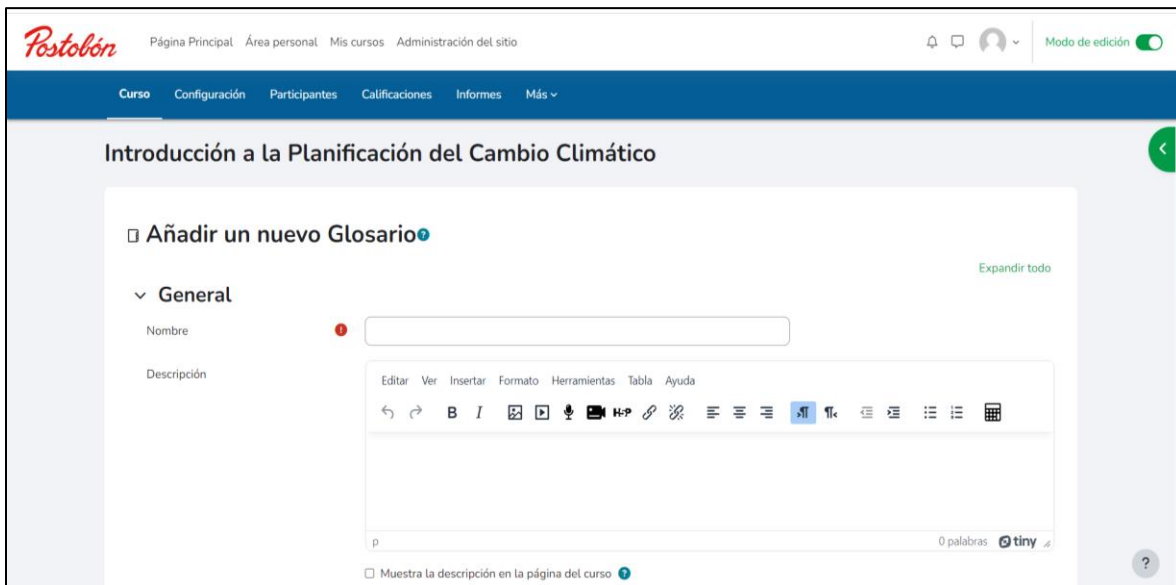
Postobón Página Principal Área personal Mis cursos Administración del sitio

Modo de edición

Curso Configuración Participantes Calificaciones Informes Más

Introducción a la Planificación del Cambio Climático

Añadir un nuevo Glosario

Expandir todo

General

Nombre

Descripción

Editar Ver Insertar Formato Herramientas Tabla Ayuda

B I H-P

p

0 palabras tiny

Muestra la descripción en la página del curso

?